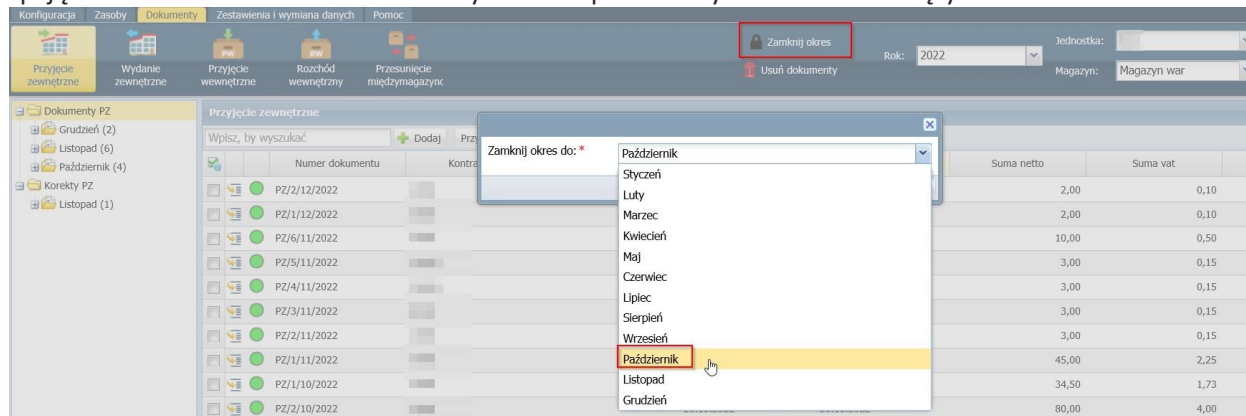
Konfiguracja Zasoby Dokumenty Zestawienia i wymiana danych Pomoc

Przyjęcie zewnętrzne
Wydanie zewnętrzne
Przyjęcie wewnętrzne
Rozchód wewnętrzny
Przesunięcie międzymagazync

Zamknij okres
Usuń dokumenty
Rok: 2022
Jednostka:
Magazyn: Magazyn war

Dokumenty PZ
Grudzień (2)
Listopad (6)
Październik (4)
Korekty PZ
Listopad (1)

Przyjęcie zewnętrzne
Wpisz, by wyszukać
Dodaj
Prz

| | | Numer dokumentu | Kontra | Suma netto | Suma vat |
|---|---|---|---|---|---|
| | | PZ/2/12/2022 | | 2,00 | 0,10 |
| | | PZ/1/12/2022 | | 2,00 | 0,10 |
| | | PZ/6/11/2022 | | 10,00 | 0,50 |
| | | PZ/5/11/2022 | | 3,00 | 0,15 |
| | | PZ/4/11/2022 | | 3,00 | 0,15 |
| | | PZ/3/11/2022 | | 3,00 | 0,15 |
| | | PZ/2/11/2022 | | 3,00 | 0,15 |
| | | PZ/1/11/2022 | | 45,00 | 2,25 |
| | | PZ/1/10/2022 | | 34,50 | 1,73 |
| | | PZ/2/10/2022 | | 80,00 | 4,00 |

Zamknij okres do: *
Październik
Styczeń
Luty
Marzec
Kwiecień
Maj
Czerwiec
Lipiec
Sierpień
Wrzesień
Październik
Listopad
Grudzień